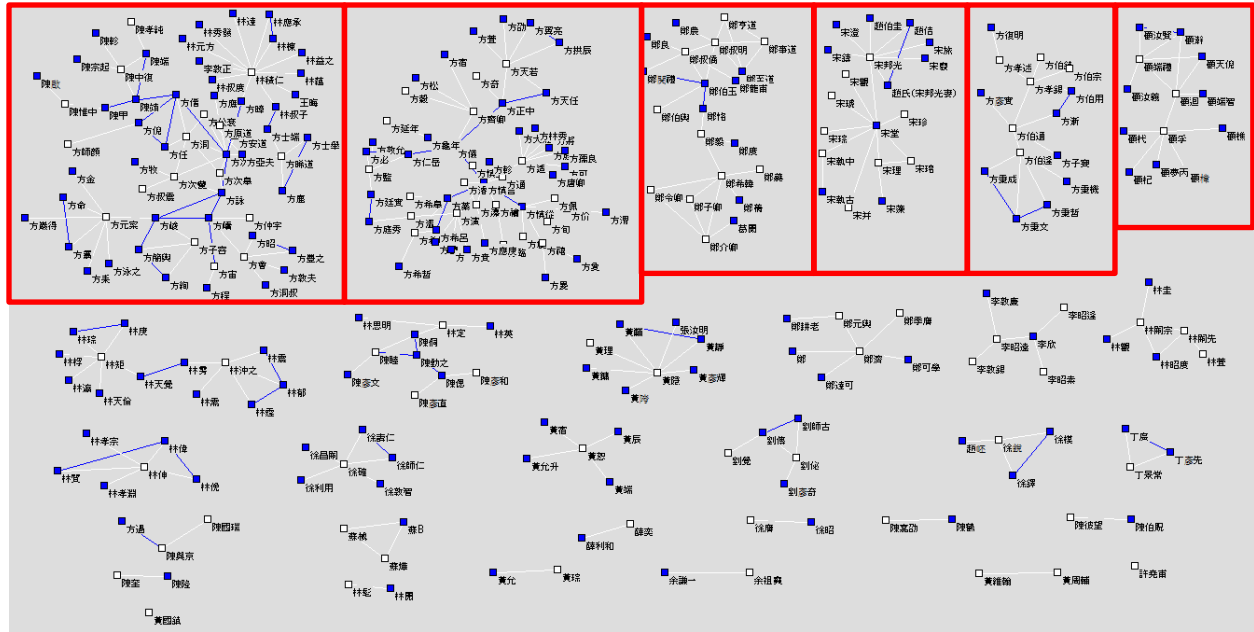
陳孝純 林達 林應承 陳彰 林秀穎 林樫 林元方 林益之 陳宗起 陳端 李致正 林積仁 林藉 陳中復 林叔庚 陳猷 方信 方應 方疇 王晦 陳惟中 陳端 林叔子 陳甲 方公衰 方原道 方士端 方士榮 方倪 方安道 方洞 方晞道 方任 方亞夫 方萌顧 方牧 方次變 方次皋 方金 方叔嘉 方詠 方應 方命 方仲宇 方嶠得 方元采 方峻 方續 方昭 方子容 方叢 方顒與 方蕃之 方泳之 方甯 方秉 方會 方致夫 方絢 方洞叔 方程

方董 方劭 方賓亮 方拱辰 方審 方天若 方松 方奇 方正中 方天任 方穀 方延年 方審卿 方大方林秀 方嘉 方龜年 方敦允 方仁岳 方儀 方必 方彬 方羅良 方可 方監 方適 方唐卿 方廷實 方漸 方通 方葉 方滂 方慎發 方鼎 方庭秀 方叢 方漪 方穎 方價 方滑 方紘 方希呂 方湛 方應瓶臨 方旬 方 方貴 方灝 方希哲 方夐 方奥

鄭亨道 鄭良 鄭事道 鄭叔明 鄭叔僑 鄭至道 鄭榮翰 鄭伯玉 鄭龍甫 鄭伯與 鄭裕 鄭毅 鄭廣 鄭希鏈 鄭令卿 鄭晨 鄭子卿 鄭脩 鄭介卿 鄭闓

趙伯圭 趙信 宋澄 宋旂 宋識 宋邦光 宋藥 趙氏(宋邦光妻) 宋琬 宋珍 宋琮 宋瑩 宋敦中 宋理 宋瑋 宋敦古 宋井 宋藻

方復明 方孝道 方伯宗 方伯瑜 方伯用 方孝寬 方孝緒 方新 方伯遠 方子翼 方伯達 方秉成 方秉桃 方秉哲 方秉文

劉汝賢 劉辭 劉天倪 劉端禮 劉汝翁 劉週 劉端智 劉代 劉季 劉楠 劉杞 劉泰丙 劉椅

林圭 李致慶 李昭遠 李昭遠 李欣 林開宗 林開先 李致緝 李昭素 林翻 林昭度 林董

林庚 林思明 林定 林英 黃翻 張汝明 鄭徘老 鄭元輿 鄭季膺 林琮 陳閬 陳時 黃理 黃靜 林桴 林矩 陳勤之 鄭 鄭齋 鄭可學 林雱 林冲之 林雲 陳彥文 陳德 陳彥和 黃譜 黃隱 黃彥璋 林天發 鄭遂可 林灝 林都 陳彥直 黃滎 林天倫 林薦 林夢

黃宙 劉師古 林孝宗 林偉 徐壽仁 黃辰 劉穡 徐晶嗣 徐師仁 黃允升 黃翌 劉覺 劉伯 題延 徐晟 徐楨 丁度 丁彥先 林賀 林伸 林侃 徐利用 徐確 徐致智 黃端 劉彥奇 徐揮 丁景常 林孝副

方過 陳國瑞 蔡B 辭奕 徐膺 徐昭 陳嘉勛 陳鎮 陳彼望 陳伯楓 蔡栻 辭利和 陳興宗 蔡維 陳奎 陳脩 黃允 黃琮 余謙一 余祖興 黃維翰 黃周翰 許晃甫 林彭 林周 黃國鎮